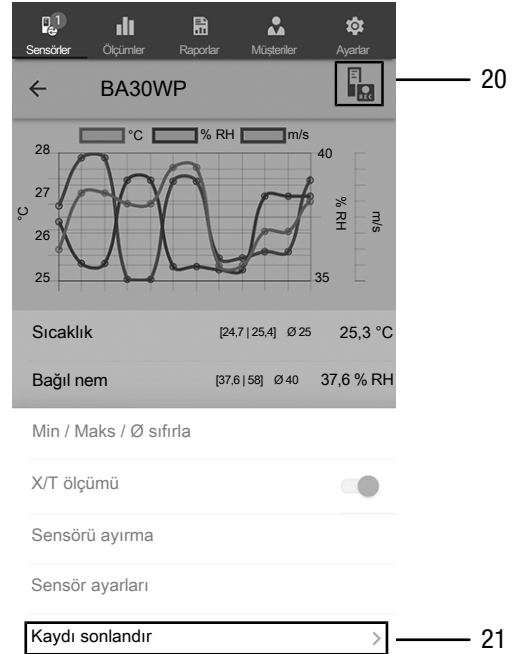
1
Sensörler Ölçümler Raporlar Müşteriler Ayarlar

BA30WP

REC

20

°C % RH m/s

28
27
26
25

°C

40
35

% RH

m/s

Sıcaklık [24,7 | 25,4] Ø 25 25,3 °C

Bağıl nem [37,6 | 58] Ø 40 37,6 % RH

Min / Maks / Ø sıfırla

X/T ölçümü

Sensörü ayırma

Sensör ayarları

Kaydı sonlandır

21